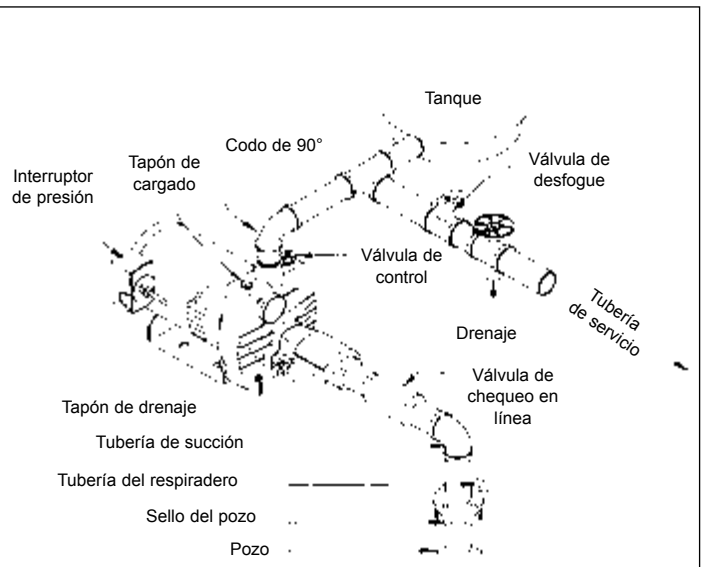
Tanque

Codo de 90°

Tapón de cargado

Interruptor de presión

Válvula de desfogue

Válvula de control

Tubería de servicio

Drenaje

Válvula de chequeo en línea

Tapón de drenaje

Tubería de succión

Tubería del respiradero

Sello del pozo

Pozo